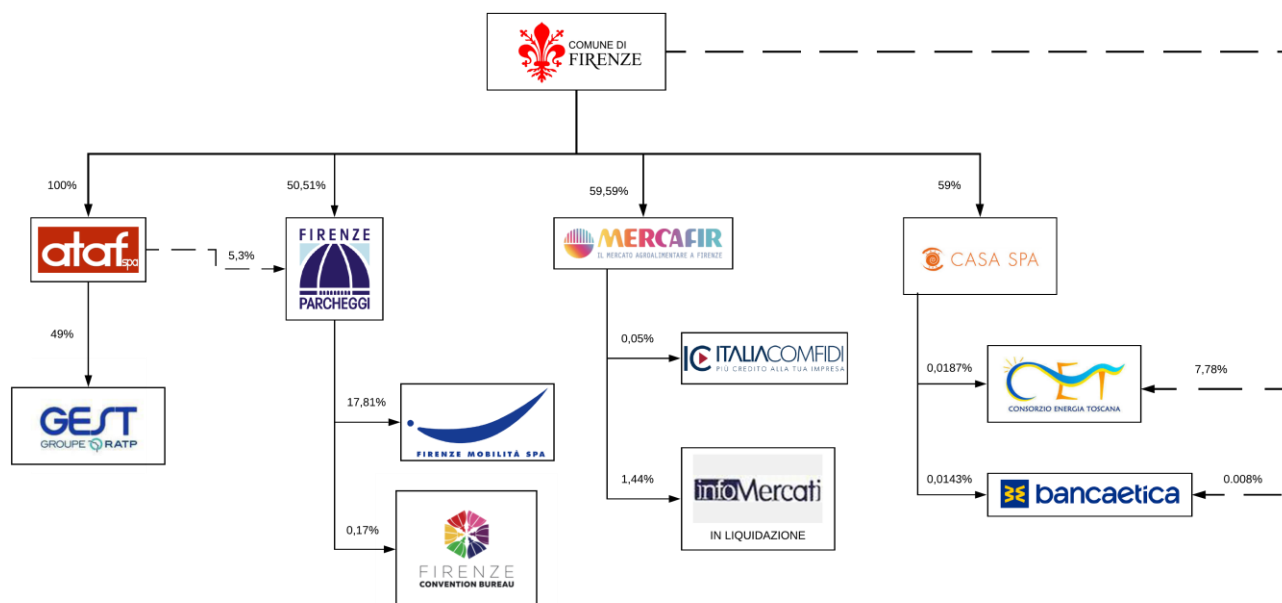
COMUNE DI
FIRENZE

100%

50,51%

59,59%

59%

ataf spa

5,3%

FIRENZE
PARCHEGGI

MERCAFIR
IL MERCATO AGROALIMENTARE A FIRENZE

CASA SPA

49%

0,05%

ITALIACOMFIDI
PIÙ CREDITO ALLA TUA IMPRESA

0,0187%

CET
CONSORZIO ENERGIA TOSCANA

7,78%

17,81%

GEST
GROUPE RATP

FIRENZE MOBILITÀ SPA

1,44%

infoMercati
IN LIQUIDAZIONE

0,0143%

bancaetica

0.008%

0,17%

FIRENZE
CONVENTION BUREAU